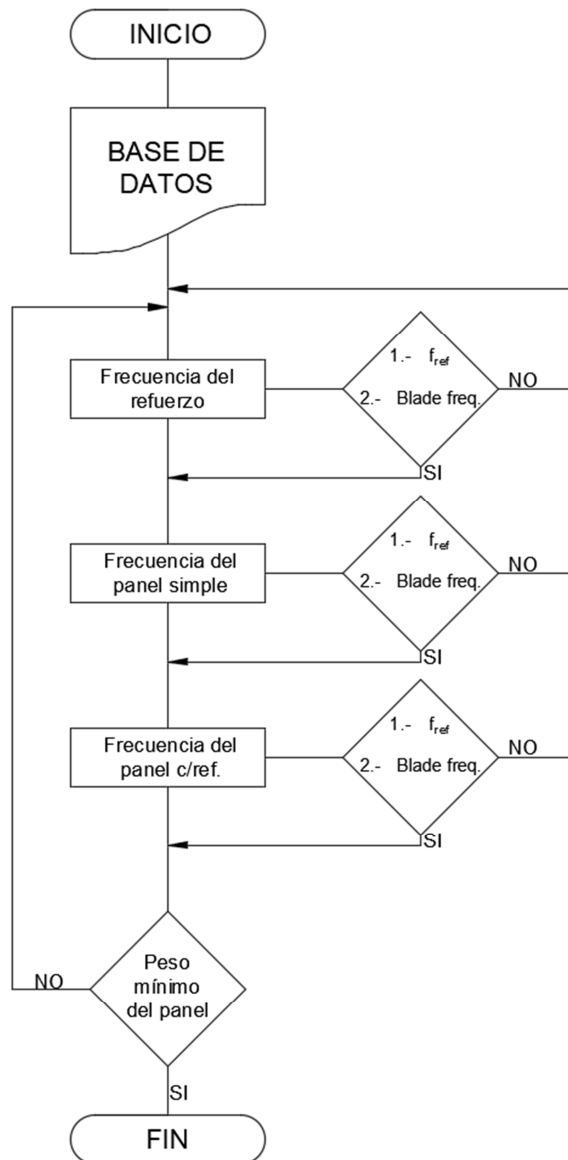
INICIO

BASE DE DATOS

Frecuencia del refuerzo

1.- $f_{ref}$
2.- Blade freq.

NO

SI

Frecuencia del panel simple

1.- $f_{ref}$
2.- Blade freq.

NO

SI

Frecuencia del panel c/ref.

1.- $f_{ref}$
2.- Blade freq.

NO

SI

NO

Peso mínimo del panel

SI

FIN